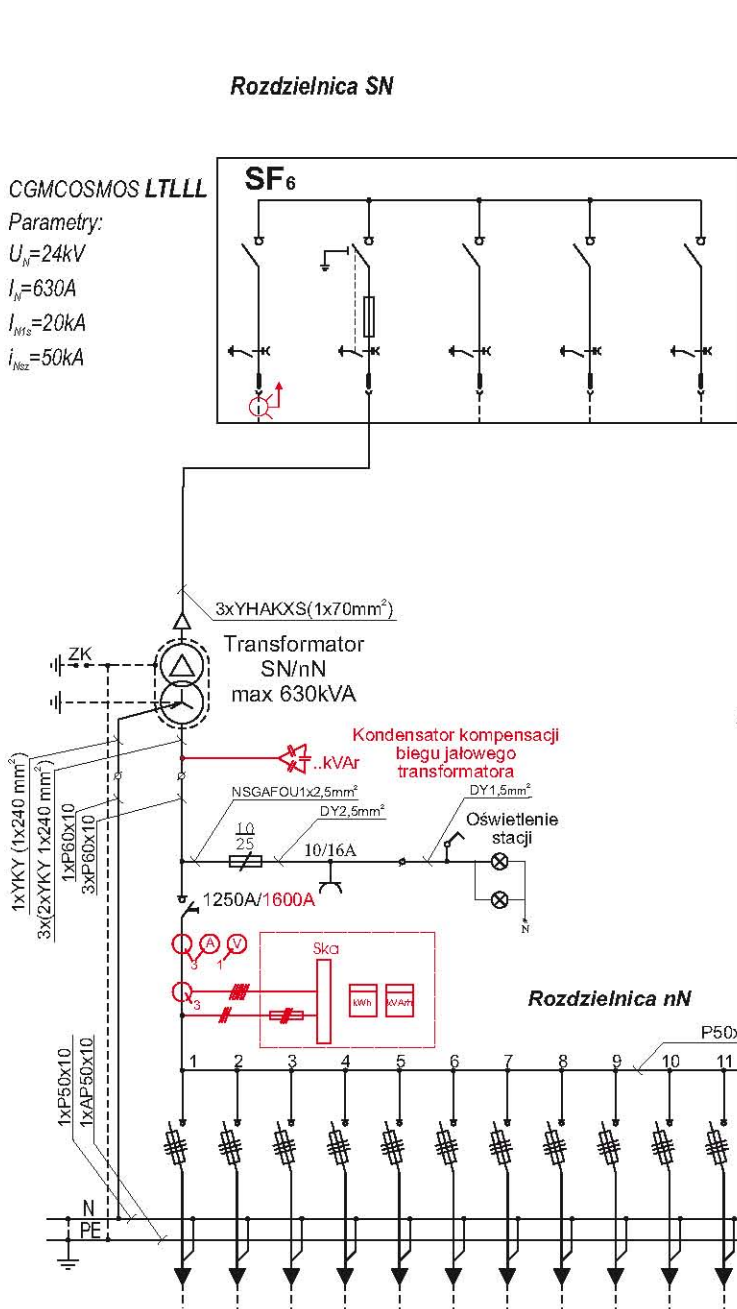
Rozdzielnica SN

CGMCOSMOS LTLLL
Parametry:
$U_N$=24kV
$I_N$=630A
$I_{N1s}$=20kA
$i_{Nsz}$=50kA

SF6

3xYHAKXS(1x70mm$^2$)

Transformator
SN/nN
max 630kVA

ZK

Kondensator kompensacji
biegu jałowego
transformatora

..kVAr

1xYKY (1x240 mm$^2$)
3x(2xYKY 1x240 mm$^2$)
1xP60x10
3xP60x10

NSGAFOU1x2,5mm$^2$
DY2,5mm$^2$
DY1,5mm$^2$

$\frac{10}{25}$
10/16A

Oświetlenie
stacji

N

1250A/1600A

A
V
3
1
3

Ska

kWh
kVArh

Rozdzielnica nN

P50x

1 2 3 4 5 6 7 8 9 10 11

1xP50x10
1xAP50x10

N
PE